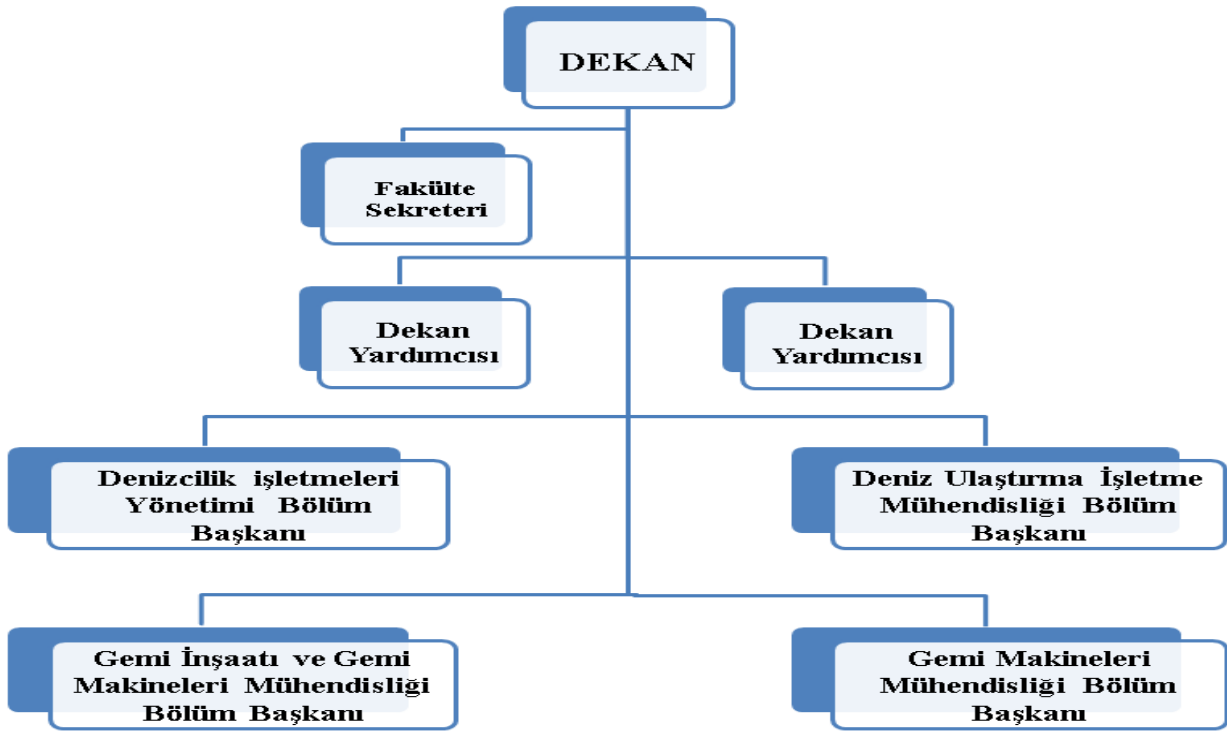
DEKAN

Fakülte Sekreteri

Dekan Yardımcısı

Dekan Yardımcısı

Denizcilik işletmeleri Yönetimi Bölüm Başkanı

Deniz Ulaştırma İşletme Mühendisliği Bölüm Başkanı

Gemi İnşaatı ve Gemi Makineleri Mühendisliği Bölüm Başkanı

Gemi Makineleri Mühendisliği Bölüm Başkanı